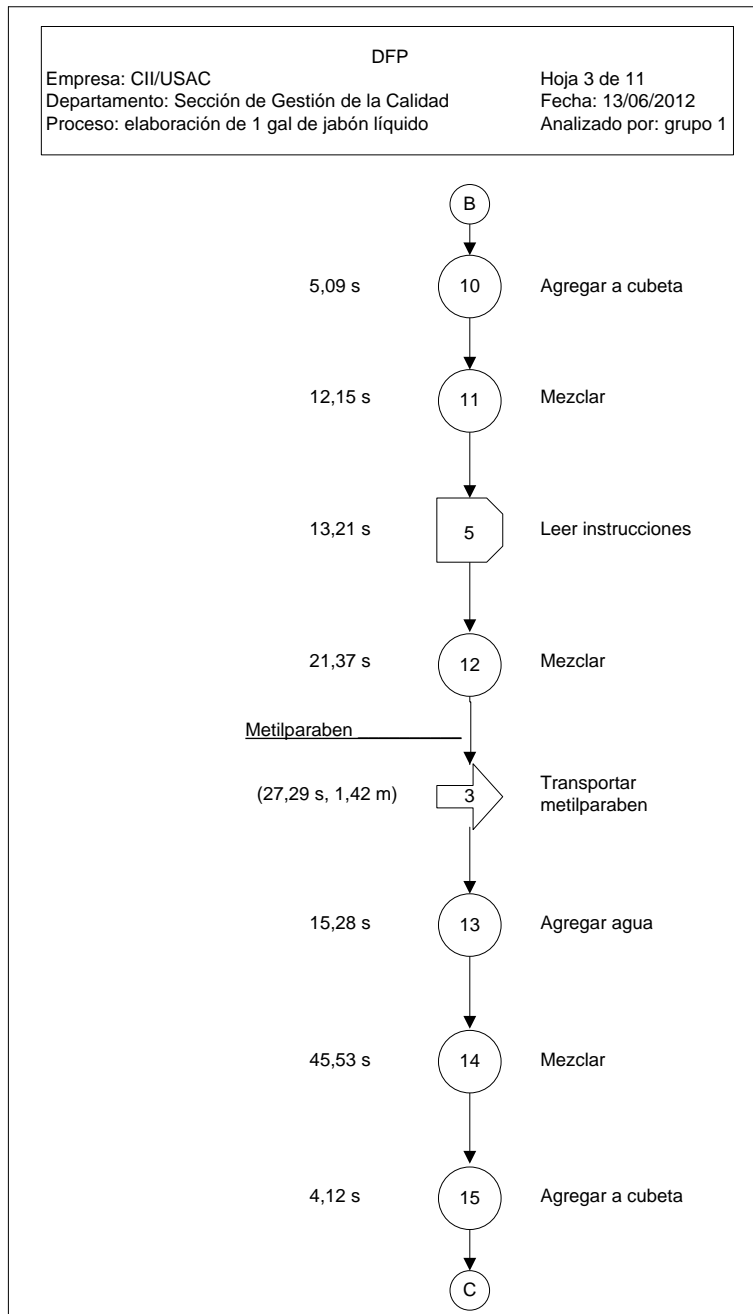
DFP

Empresa: CII/USAC
Departamento: Sección de Gestión de la Calidad
Proceso: elaboración de 1 gal de jabón líquido

Hoja 3 de 11
Fecha: 13/06/2012
Analizado por: grupo 1

B

5,09 s 10 Agregar a cubeta

12,15 s 11 Mezclar

13,21 s 5 Leer instrucciones

21,37 s 12 Mezclar

Metilparaben

(27,29 s, 1,42 m) 3 Transportar metilparaben

15,28 s 13 Agregar agua

45,53 s 14 Mezclar

4,12 s 15 Agregar a cubeta

C